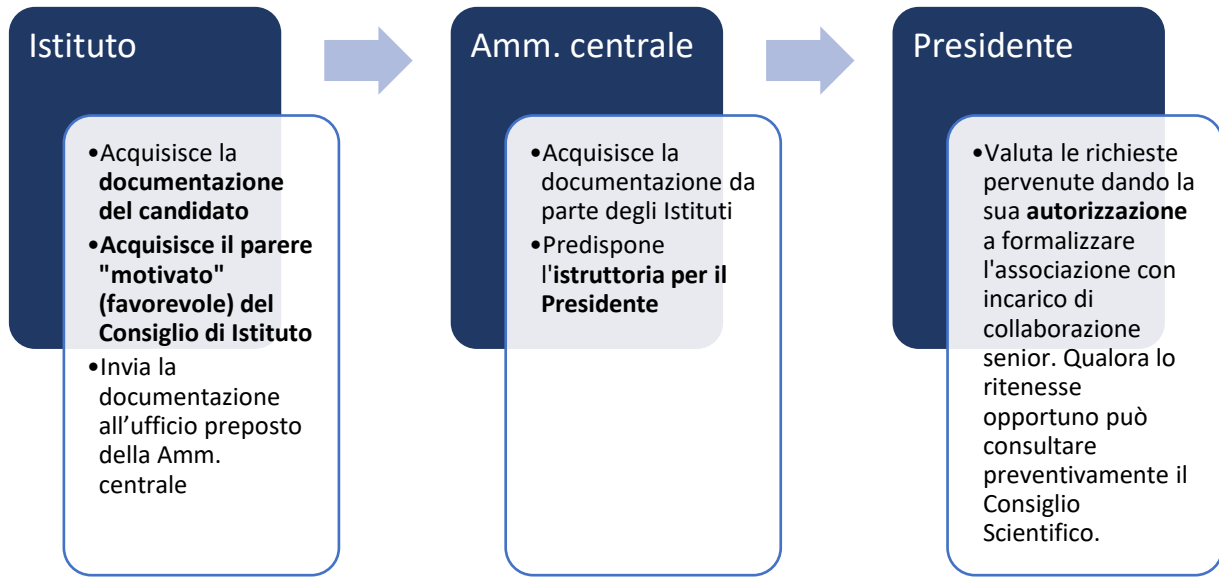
Istituto

•Acquisisce la documentazione del candidato
•Acquisisce il parere "motivato" (favorevole) del Consiglio di Istituto
•Invia la documentazione all’ufficio preposto della Amm. centrale

Amm. centrale

•Acquisisce la documentazione da parte degli Istituti
•Predispone l'istruttoria per il Presidente

Presidente

•Valuta le richieste pervenute dando la sua autorizzazione a formalizzare l'associazione con incarico di collaborazione senior. Qualora lo ritenesse opportuno può consultare preventivamente il Consiglio Scientifico.